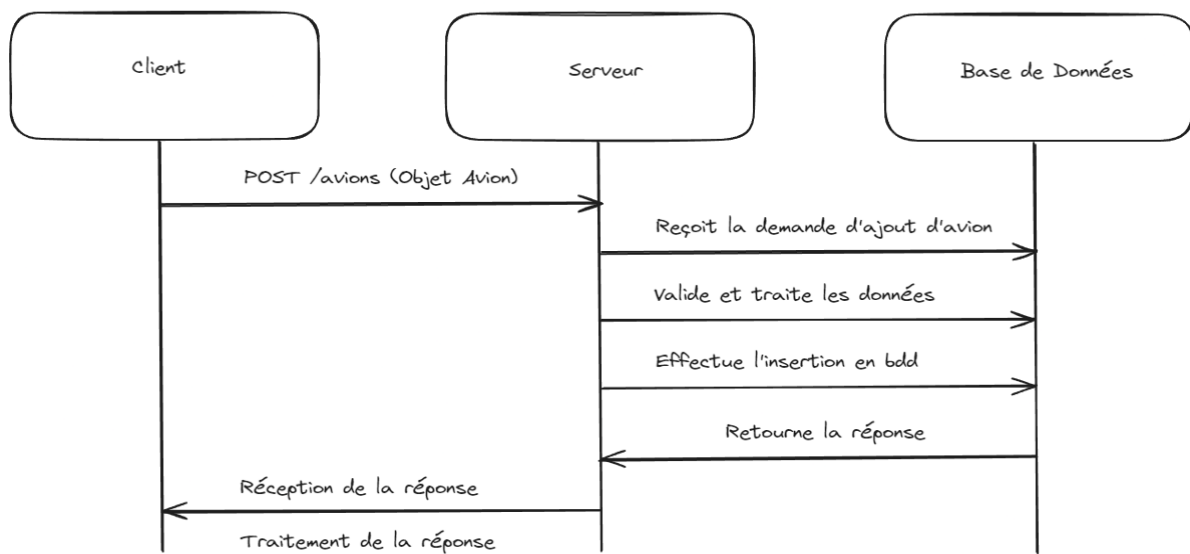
Client

Serveur

Base de Données

POST /avions (Objet Avion)

Reçoit la demande d'ajout d'avion

Valide et traite les données

Effectue l'insertion en bdd

Retourne la réponse

Réception de la réponse

Traitement de la réponse